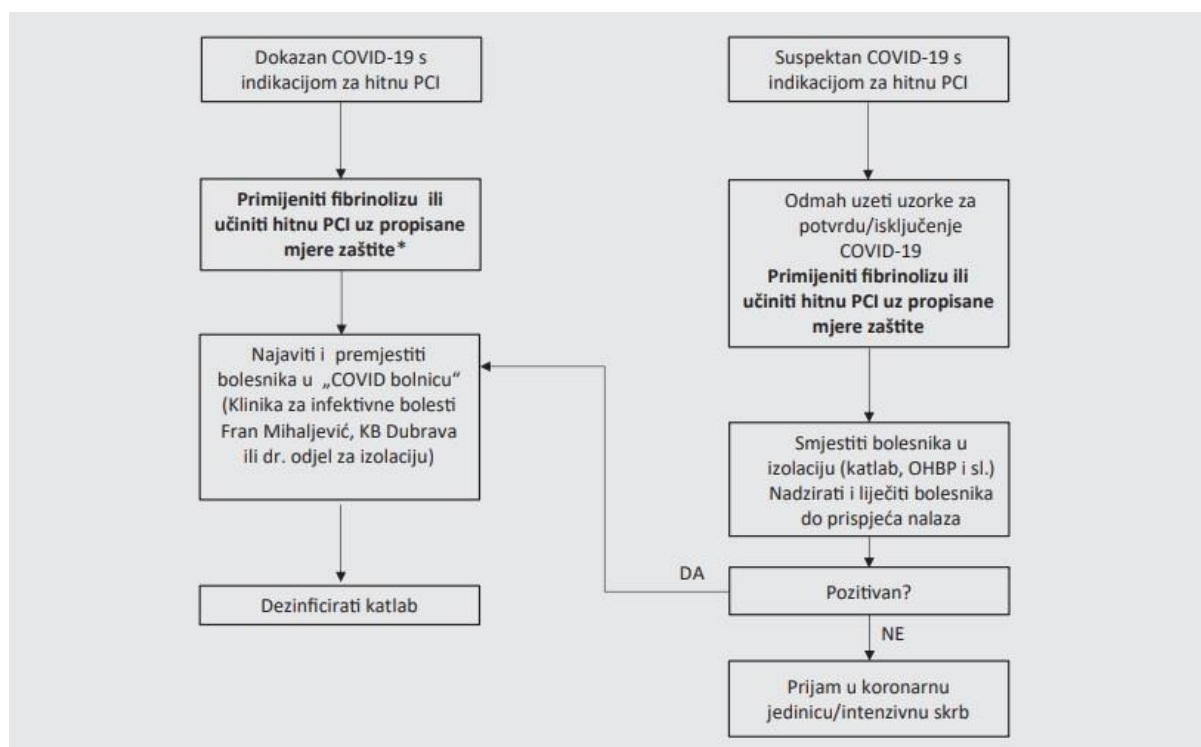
Dokazan COVID-19 s indikacijom za hitnu PCI

Primijeniti fibrinolizu ili učiniti hitnu PCI uz propisane mjere zaštite*

Najaviti i premjestiti bolesnika u „COVID bolnicu" (Klinika za infektivne bolesti Fran Mihaljević, KB Dubrava ili dr. odjel za izolaciju)

Dezinficirati katlab

Suspektan COVID-19 s indikacijom za hitnu PCI

Odmah uzeti uzorke za potvrdu/isključenje COVID-19
Primijeniti fibrinolizu ili učiniti hitnu PCI uz propisane mjere zaštite

Smjestiti bolesnika u izolaciju (katlab, OHBP i sl.) Nadzirati i liječiti bolesnika do prispjeća nalaza

DA

Pozitivan?

NE

Prijam u koronarnu jedinicu/intenzivnu skrb